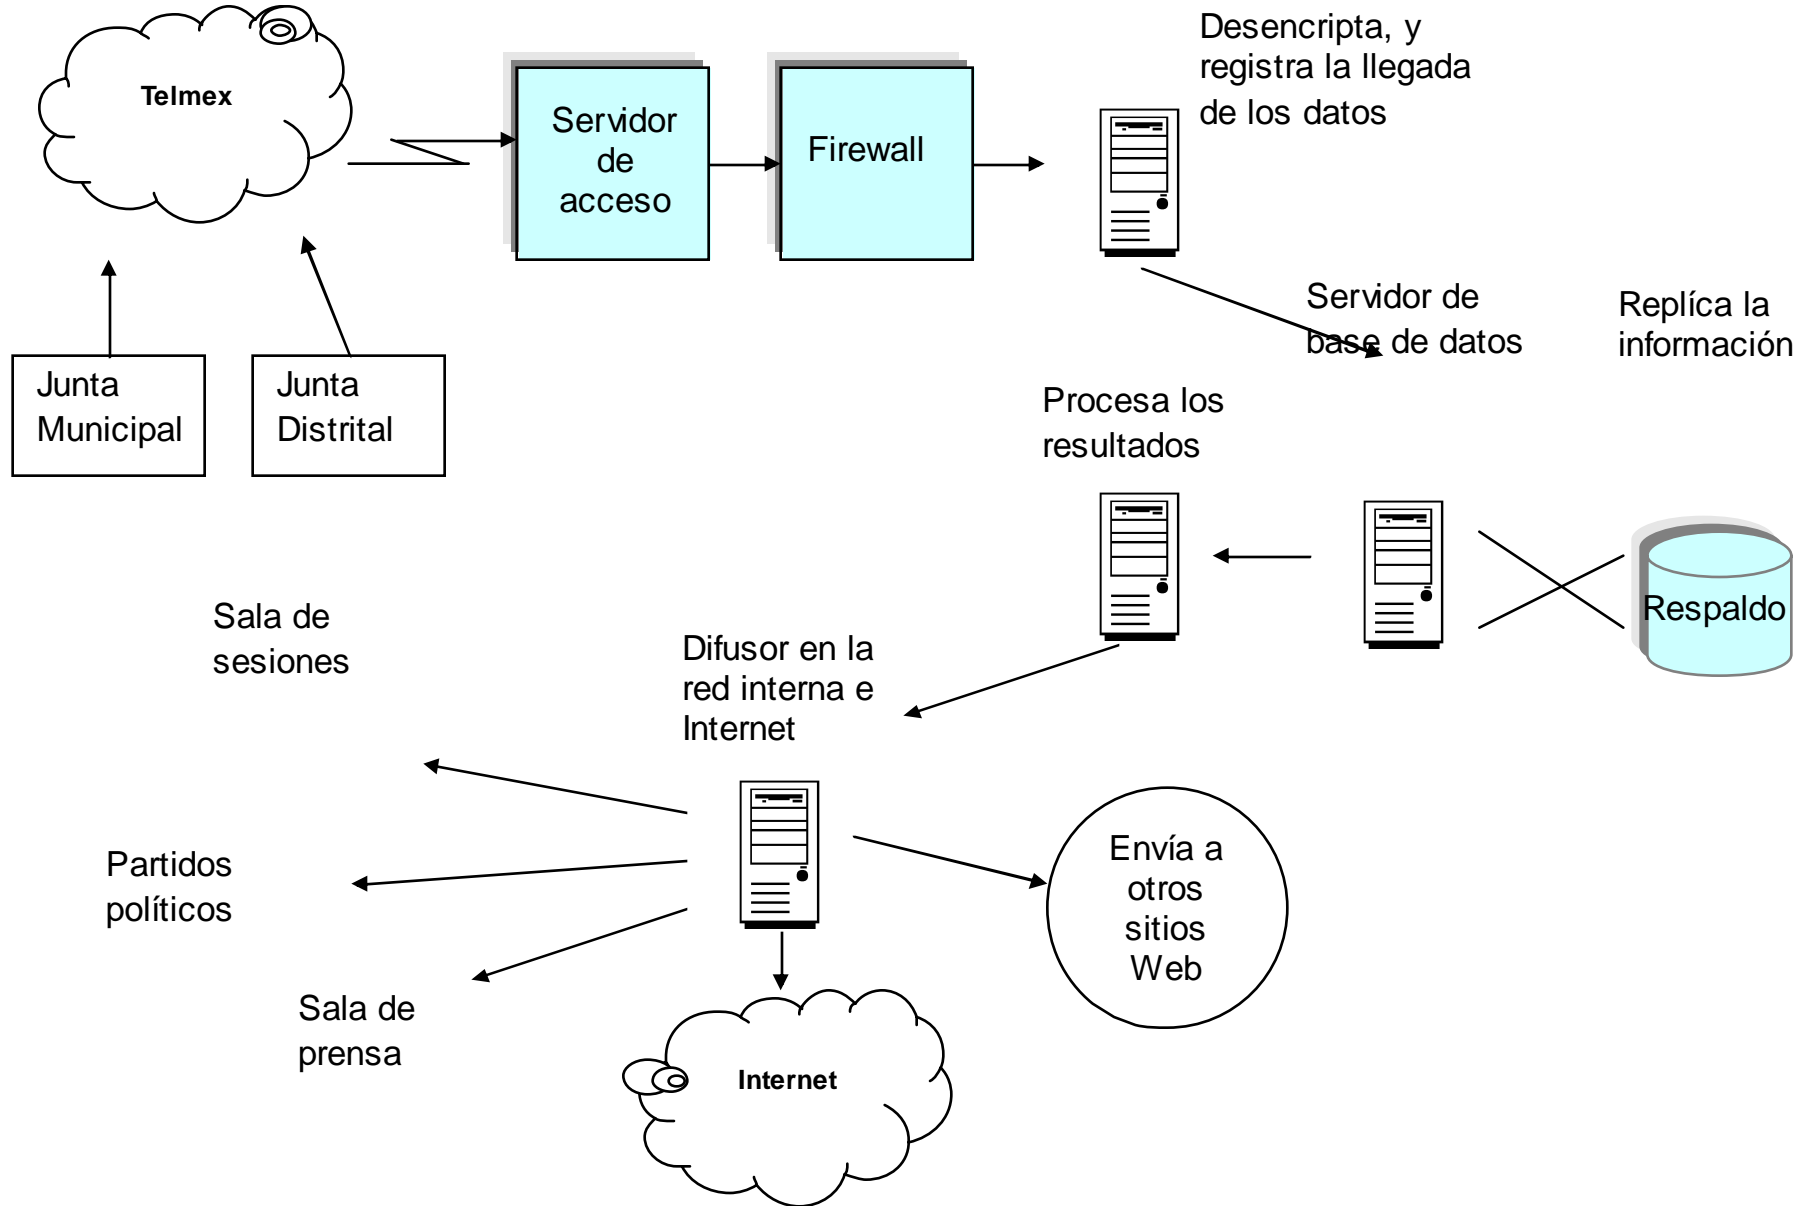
Telmex

Servidor de acceso

Firewall

Desencripta, y registra la llegada de los datos

Junta Municipal

Junta Distrital

Servidor de base de datos

Replíca la información

Procesa los resultados

Respaldo

Sala de sesiones

Difusor en la red interna e Internet

Partidos políticos

Envía a otros sitios Web

Sala de prensa

Internet